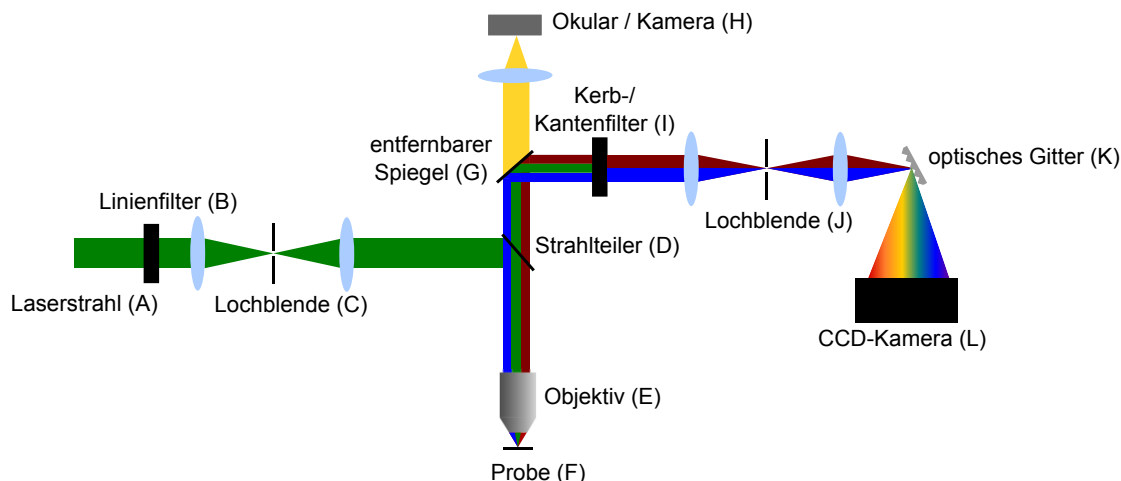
Okular / Kamera (H)

Kerb-/
Kantenfilter (I)

entfernbarer
Spiegel (G)

optisches Gitter (K)

Linienfilter (B)

Lochblende (J)

Strahlteiler (D)

Laserstrahl (A)

Lochblende (C)

CCD-Kamera (L)

Objektiv (E)

Probe (F)